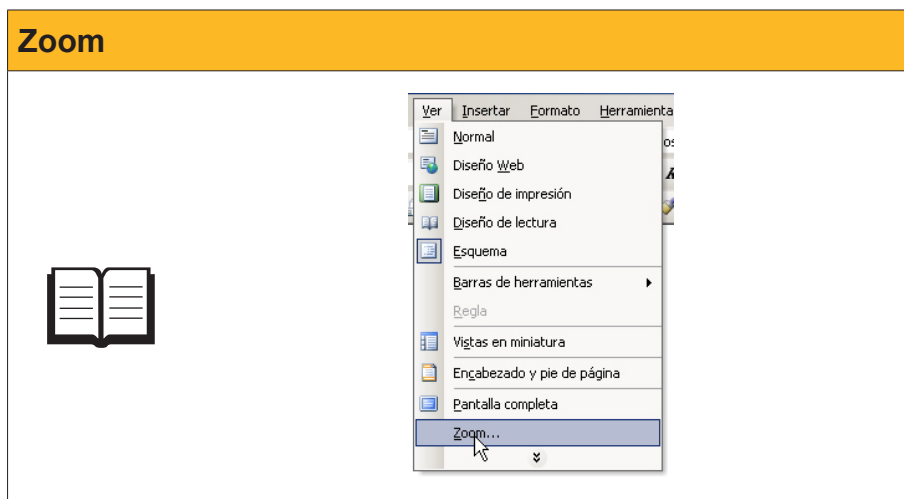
Zoom

Ver Insertar Formato Herramienta

Normal
Diseño Web
Diseño de impresión
Diseño de lectura
Esquema
Barras de herramientas
Regla
Vistas en miniatura
Encabezado y pie de página
Pantalla completa
Zoom...